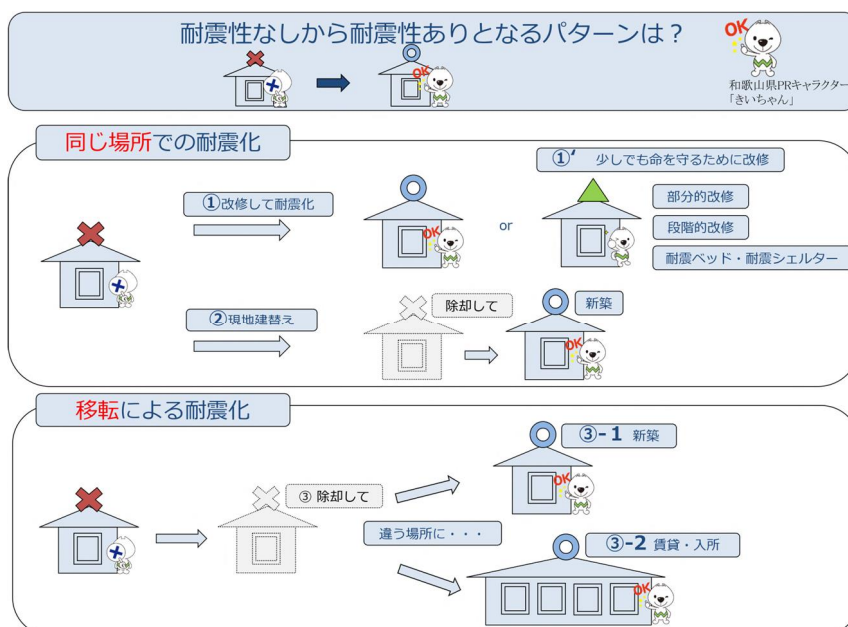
耐震性なしから耐震性ありとなるパターンは？

OK

OK

和歌山県PRキャラクター
「きいちゃん」

同じ場所での耐震化

①改修して耐震化

OK

or

①′ 少しでも命を守るために改修

部分的改修

段階的改修

耐震ベッド・耐震シェルター

②現地建替え

除却して

新築

OK

移転による耐震化

③ 除却して

③-1 新築

OK

違う場所に・・・

③-2 賃貸・入所

OK